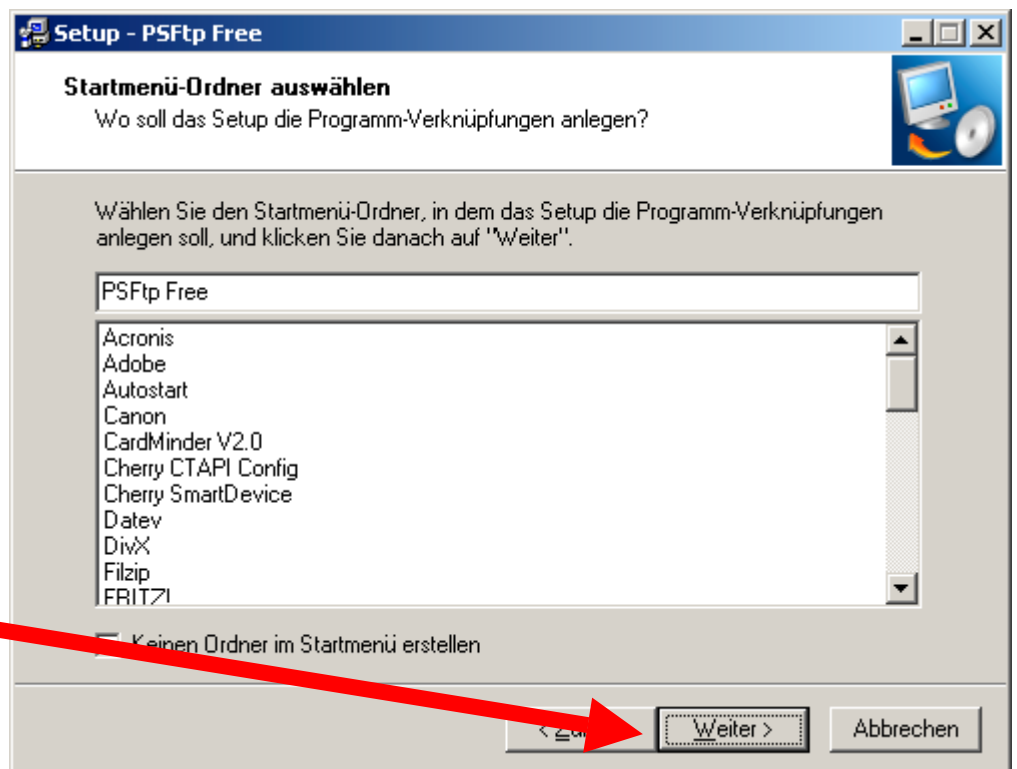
Setup - PSFtp Free

Startmenü-Ordner auswählen
Wo soll das Setup die Programm-Verknüpfungen anlegen?

Wählen Sie den Startmenü-Ordner, in dem das Setup die Programm-Verknüpfungen anlegen soll, und klicken Sie danach auf "Weiter".

PSFtp Free

Acronis
Adobe
Autostart
Canon
CardMinder V2.0
Cherry CTAPI Config
Cherry SmartDevice
Datev
DivX
Filzip
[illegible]

Keinen Ordner im Startmenü erstellen

< Zu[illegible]
Weiter >
Abbrechen